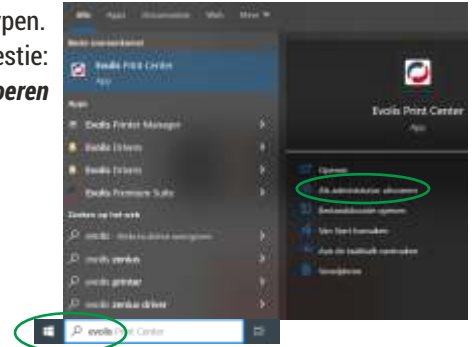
ypen.
estie:
peren

Alle Apps Documenten Web Meer

Beste overeenkomst

Evolis Print Center
App

Apps

Evolis Printer Manager

Evolis Drivers

Evolis Drivers

Evolis Premium Suite

Zoeken op het web

evolis - Webresultaten weergeven

evolis zenius

evolis primacy

evolis printer

evolis zenius driver

evolis Print Center

Evolis Print Center
App

Openen

Als administrator uitvoeren

Bestandslocatie openen

Aan Start vastmaken

Aan de taakbalk vastmaken

Verwijderen